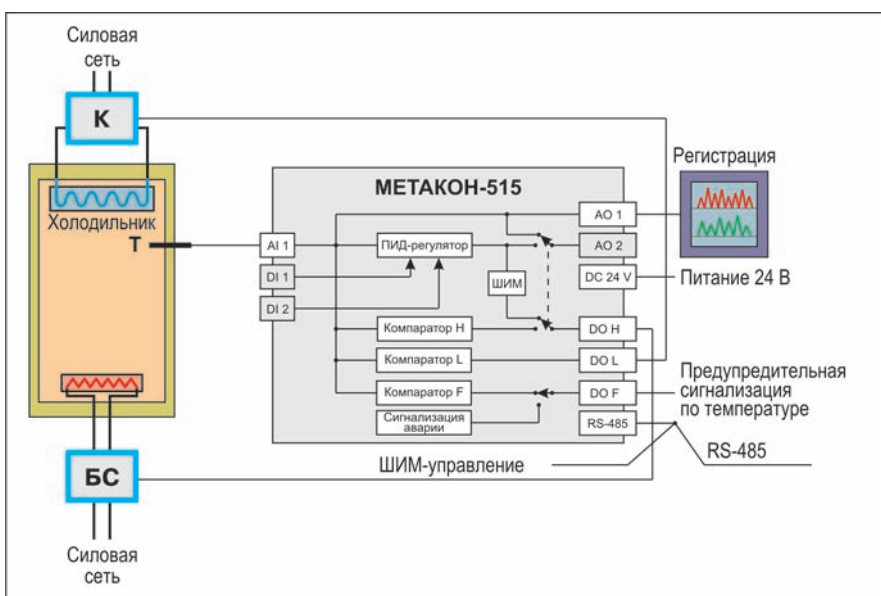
Силовая сеть

К

Холодильник

Т

БС

Силовая сеть

МЕТАКОН-515

AI 1

DI 1

DI 2

ПИД-регулятор

ШИМ

Компаратор H

Компаратор L

Компаратор F

Сигнализация аварии

AO 1

AO 2

DC 24 V

DO H

DO L

DO F

RS-485

Регистрация

Питание 24 В

Предупредительная сигнализация по температуре

ШИМ-управление

RS-485